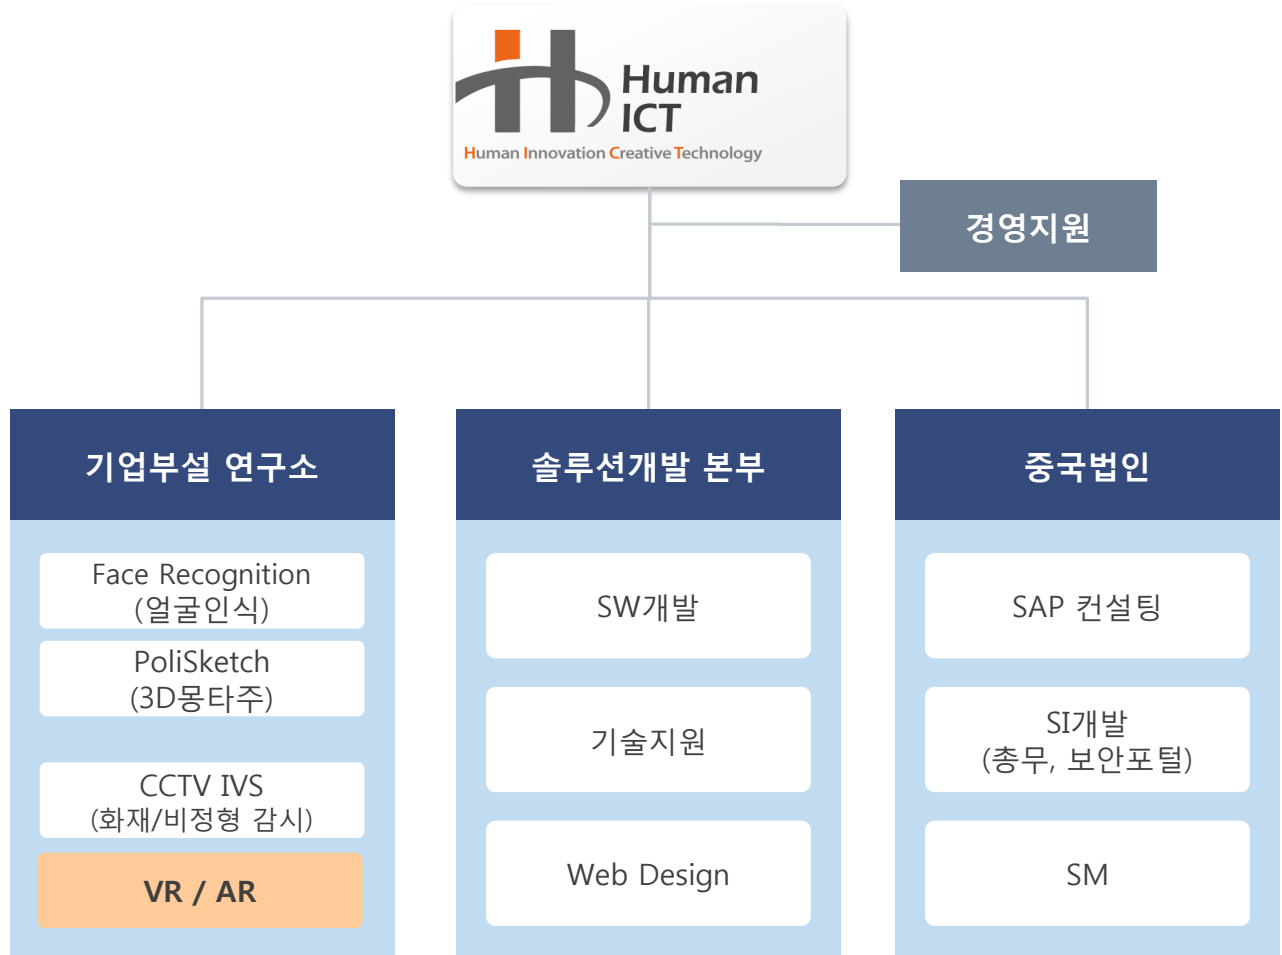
Human ICT
Human Innovation Creative Technology

경영지원

기업부설 연구소

Face Recognition (얼굴인식)

PoliSketch (3D몽타주)

CCTV IVS (화재/비정형 감시)

VR / AR

솔루션개발 본부

SW개발

기술지원

Web Design

중국법인

SAP 컨설팅

SI개발 (총무, 보안포털)

SM